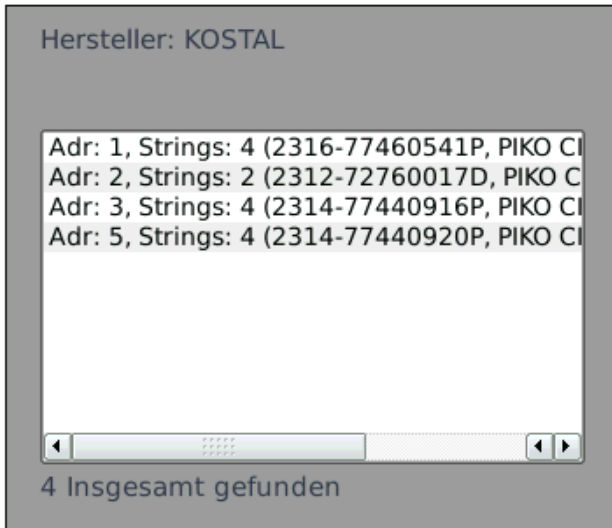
Hersteller: KOSTAL

Adr: 1, Strings: 4 (2316-77460541P, PIKO CI
Adr: 2, Strings: 2 (2312-72760017D, PIKO C
Adr: 3, Strings: 4 (2314-77440916P, PIKO CI
Adr: 5, Strings: 4 (2314-77440920P, PIKO CI

4 Insgesamt gefunden